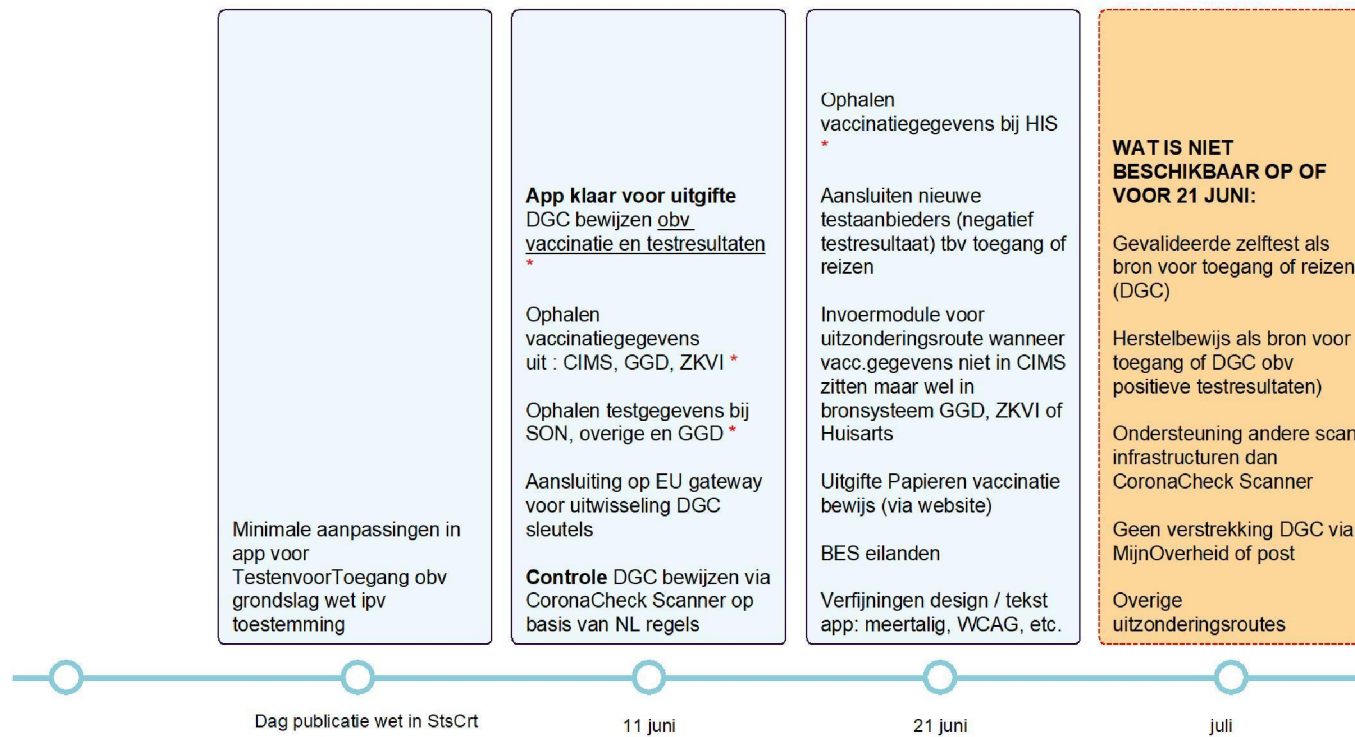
Minimale aanpassingen in app voor TestenvoorToegang obv grondslag wet ipv toestemming

**App klaar voor uitgifte** DGC bewijzen obv vaccinatie en testresultaten *

Ophalen vaccinatiegegevens uit : CIMS, GGD, ZKVI *

Ophalen testgegevens bij SON, overige en GGD *

Aansluiting op EU gateway voor uitwisseling DGC sleutels

**Controle** DGC bewijzen via CoronaCheck Scanner op basis van NL regels

Ophalen vaccinatiegegevens bij HIS *

Aansluiten nieuwe testaanbieders (negatief testresultaat) tbv toegang of reizen

Invoermodule voor uitzonderingsroute wanneer vacc.gegevens niet in CIMS zitten maar wel in bronsysteem GGD, ZKVI of Huisarts

Uitgifte Papieren vaccinatie bewijs (via website)

BES eilanden

Verfijningen design / tekst app: meertalig, WCAG, etc.

**WAT IS NIET BESCHIKBAAR OP OF VOOR 21 JUNI:**

Gevalideerde zelftest als bron voor toegang of reizen (DGC)

Herstelbewijs als bron voor toegang of DGC obv positieve testresultaten)

Ondersteuning andere scan infrastructuren dan CoronaCheck Scanner

Geen verstrekking DGC via MijnOverheid of post

Overige uitzonderingsroutes

Dag publicatie wet in StsCrt

11 juni

21 juni

juli